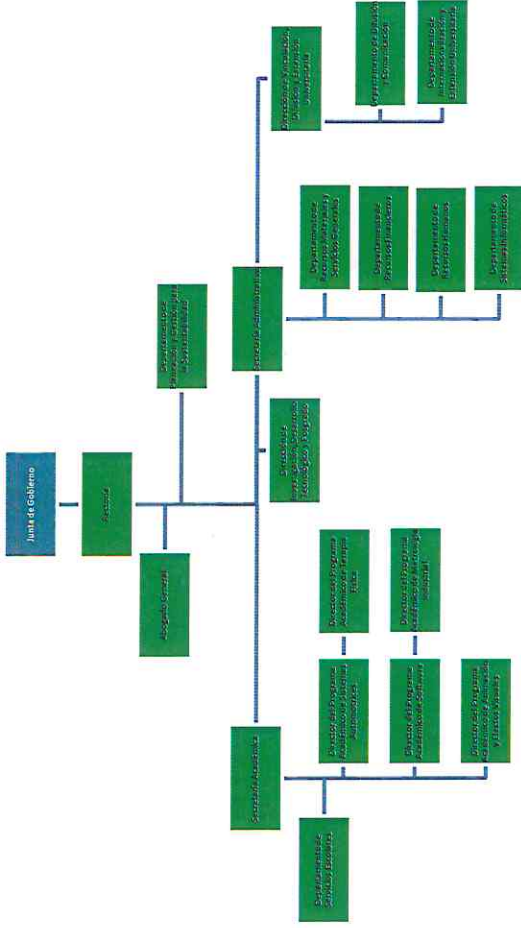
Junta de Gobierno

Rectoría

Abogado General

Departamento de Planeación y Gestión para la Calidad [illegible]

Secretaría Administrativa

Secretaría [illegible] Vinculación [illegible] y Desarrollo

Dirección de Vinculación, Difusión y Extensión Universitaria

Departamento de Difusión y Comunicación

Departamento de Vinculación y Extensión Universitaria

Departamento de Recursos Materiales y Servicios Generales

Departamento de Recursos Financieros

Departamento de Recursos Humanos

Departamento de Sistemas Informáticos

Secretaría Académica

Departamento de Servicios Escolares

Director del Programa Académico de Sistemas Automotrices

Director del Programa Académico de Terapia Física

Director del Programa Académico de Software

Director del Programa Académico de Tecnología Industrial

Director del Programa Académico de Animación y Efectos Visuales